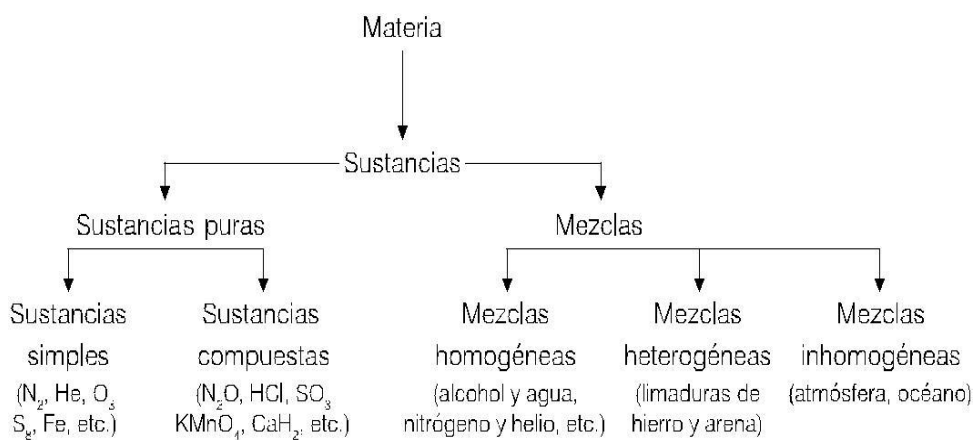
Materia

Sustancias

Sustancias puras

Mezclas

Sustancias simples ($N_2$, He, $O_3$ $S_8$, Fe, etc.)

Sustancias compuestas ($N_2O$, HCl, $SO_3$ $KMnO_4$, $CaH_2$, etc.)

Mezclas homogéneas (alcohol y agua, nitrógeno y helio, etc.)

Mezclas heterogéneas (limaduras de hierro y arena)

Mezclas inhomogéneas (atmósfera, océano)